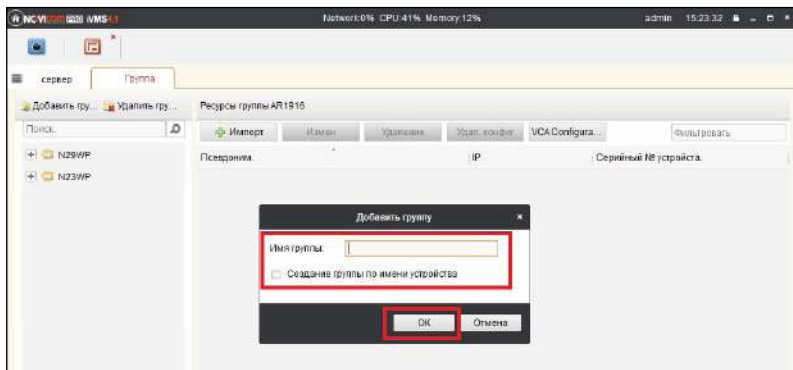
NOVIcam iVMS 4.1

Network:0% CPU:41% Memory:12%

admin 15:23:32

сервер

Группа

Добавить гру... Удалить гру...

Поиск

N29WP

N23WP

Ресурсы группы AR1916

Импорт

Измен

Удаление

Удал. конфиг

VCA Configura...

Фильтровать

Псевдоним

IP

Серийный № устройства.

Добавить группу

Имя группы:

Создание группы по имени устройства

OK

Отмена